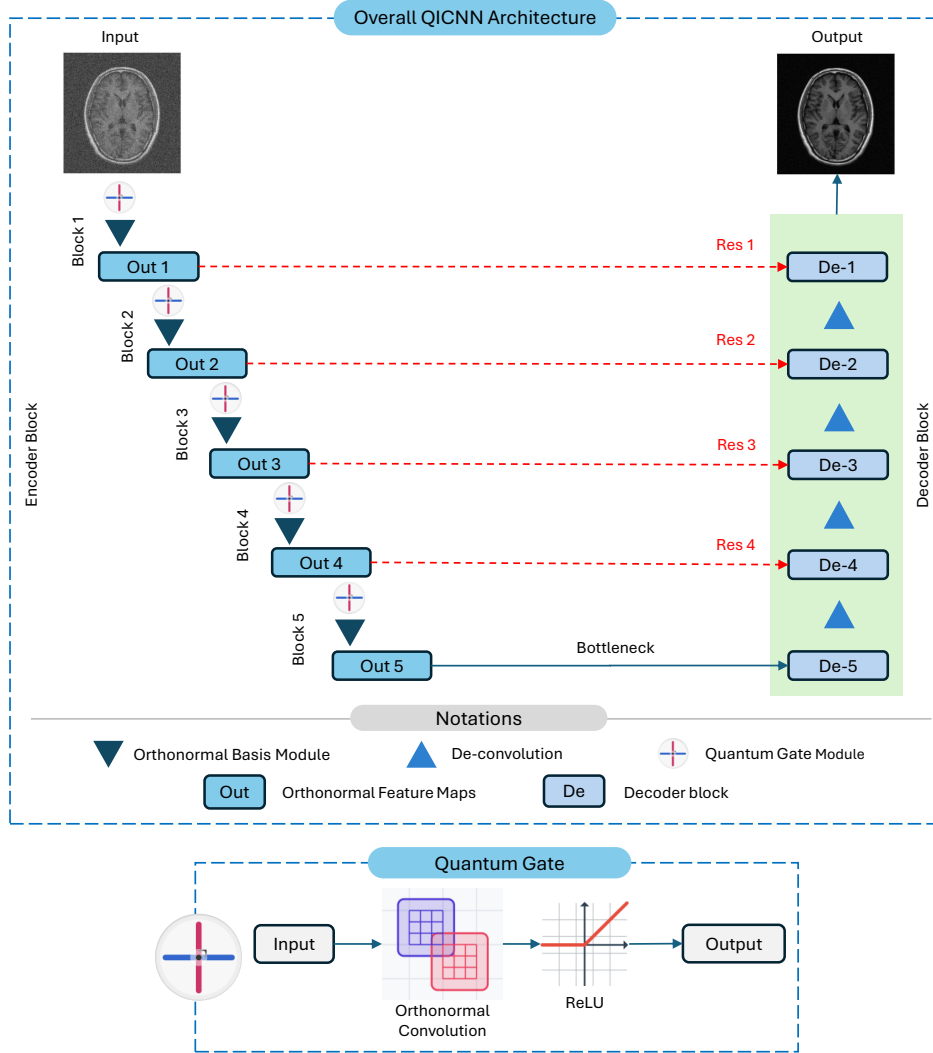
Overall QICNN Architecture

Input

Output

Block 1

Out 1

Res 1

De-1

Block 2

Out 2

Res 2

De-2

Block 3

Out 3

Res 3

De-3

Encoder Block

Decoder Block

Block 4

Out 4

Res 4

De-4

Block 5

Out 5

Bottleneck

De-5

Notations

Orthonormal Basis Module

De-convolution

Quantum Gate Module

Out

Orthonormal Feature Maps

De

Decoder block

Quantum Gate

Input

Orthonormal Convolution

ReLU

Output